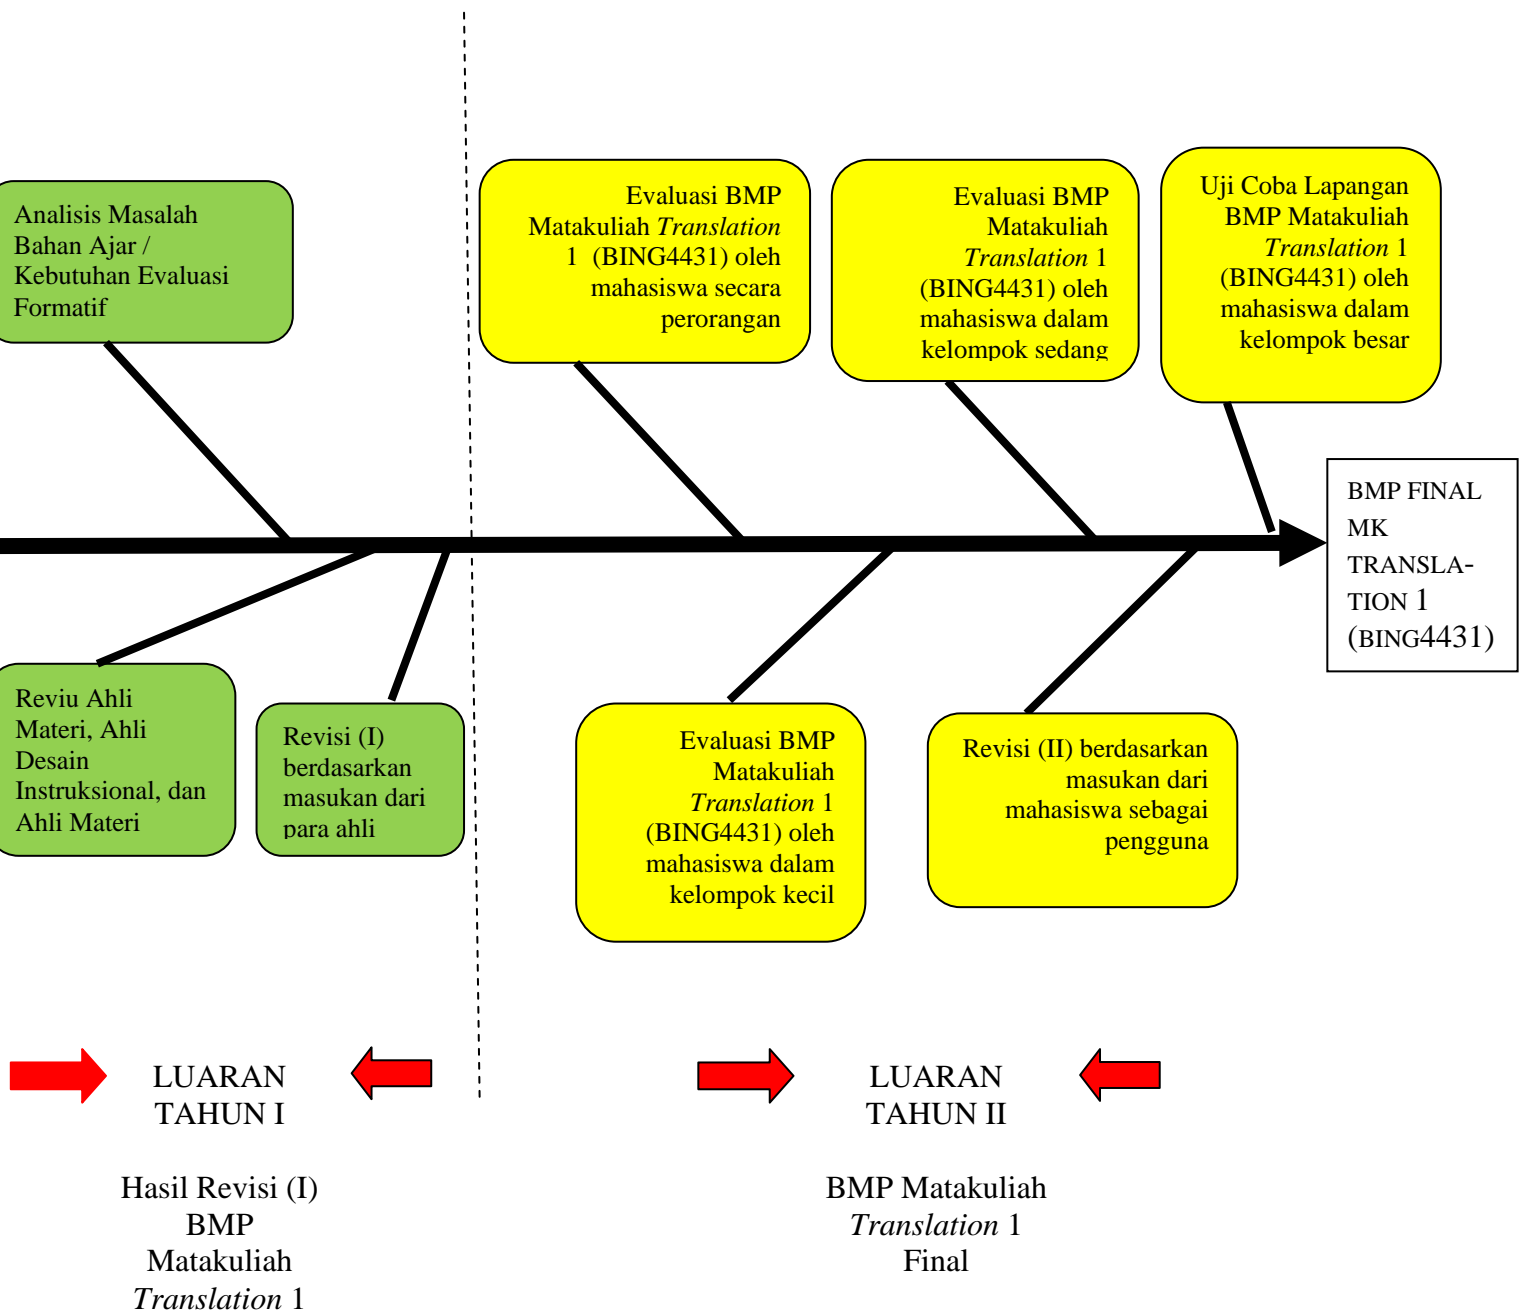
Analisis Masalah Bahan Ajar / Kebutuhan Evaluasi Formatif

Evaluasi BMP Matakuliah *Translation* 1 (BING4431) oleh mahasiswa secara perorangan

Evaluasi BMP Matakuliah *Translation* 1 (BING4431) oleh mahasiswa dalam kelompok sedang

Uji Coba Lapangan BMP Matakuliah *Translation* 1 (BING4431) oleh mahasiswa dalam kelompok besar

BMP FINAL MK TRANSLATION 1 (BING4431)

Reviu Ahli Materi, Ahli Desain Instruksional, dan Ahli Materi

Revisi (I) berdasarkan masukan dari para ahli

Evaluasi BMP Matakuliah *Translation* 1 (BING4431) oleh mahasiswa dalam kelompok kecil

Revisi (II) berdasarkan masukan dari mahasiswa sebagai pengguna

LUARAN TAHUN I

Hasil Revisi (I) BMP Matakuliah *Translation* 1

LUARAN TAHUN II

BMP Matakuliah *Translation* 1 Final